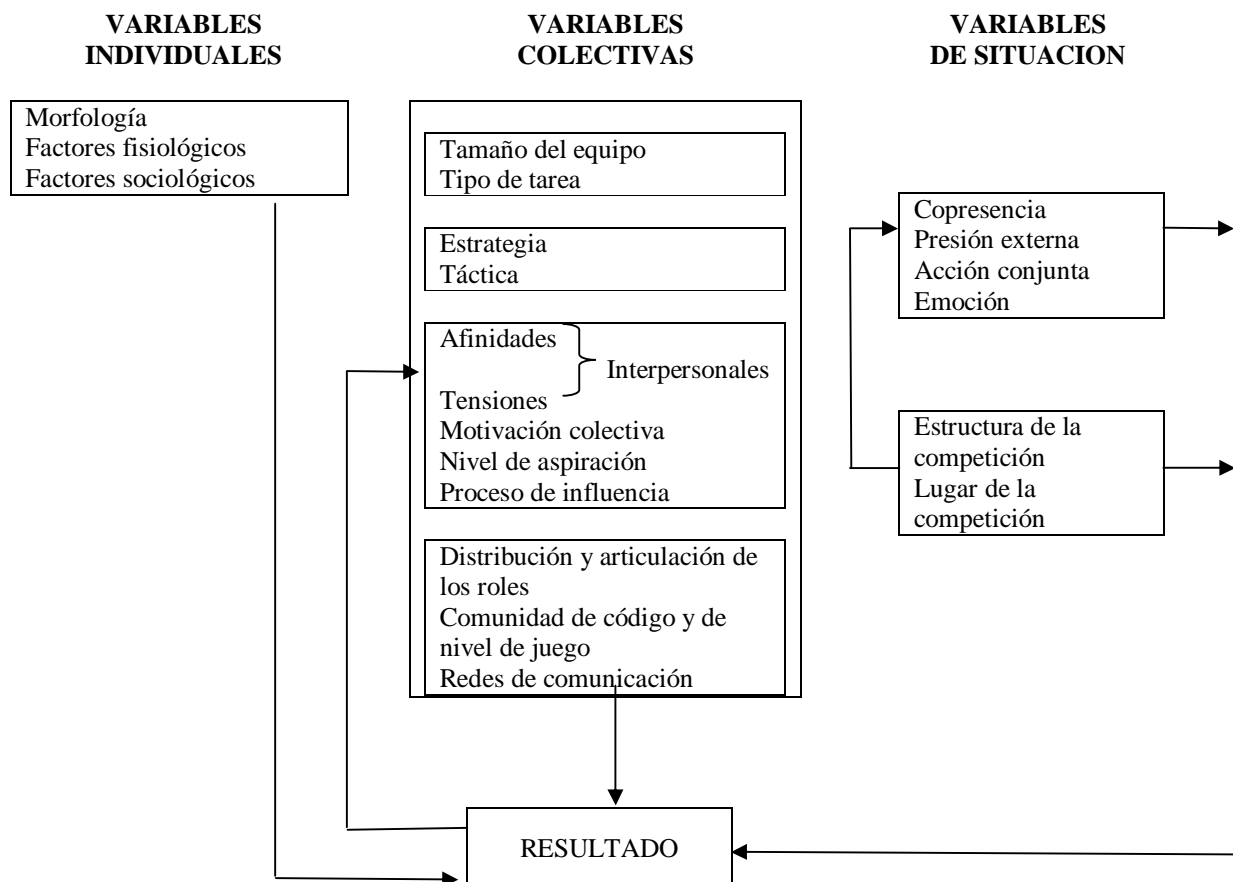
VARIABLES INDIVIDUALES

VARIABLES COLECTIVAS

VARIABLES DE SITUACION

Morfología
Factores fisiológicos
Factores sociológicos

Tamaño del equipo
Tipo de tarea

Estrategia
Táctica

Afinidades
Tensiones
Interpersonales
Motivación colectiva
Nivel de aspiración
Proceso de influencia

Distribución y articulación de los roles
Comunidad de código y de nivel de juego
Redes de comunicación

Copresencia
Presión externa
Acción conjunta
Emoción

Estructura de la competición
Lugar de la competición

RESULTADO